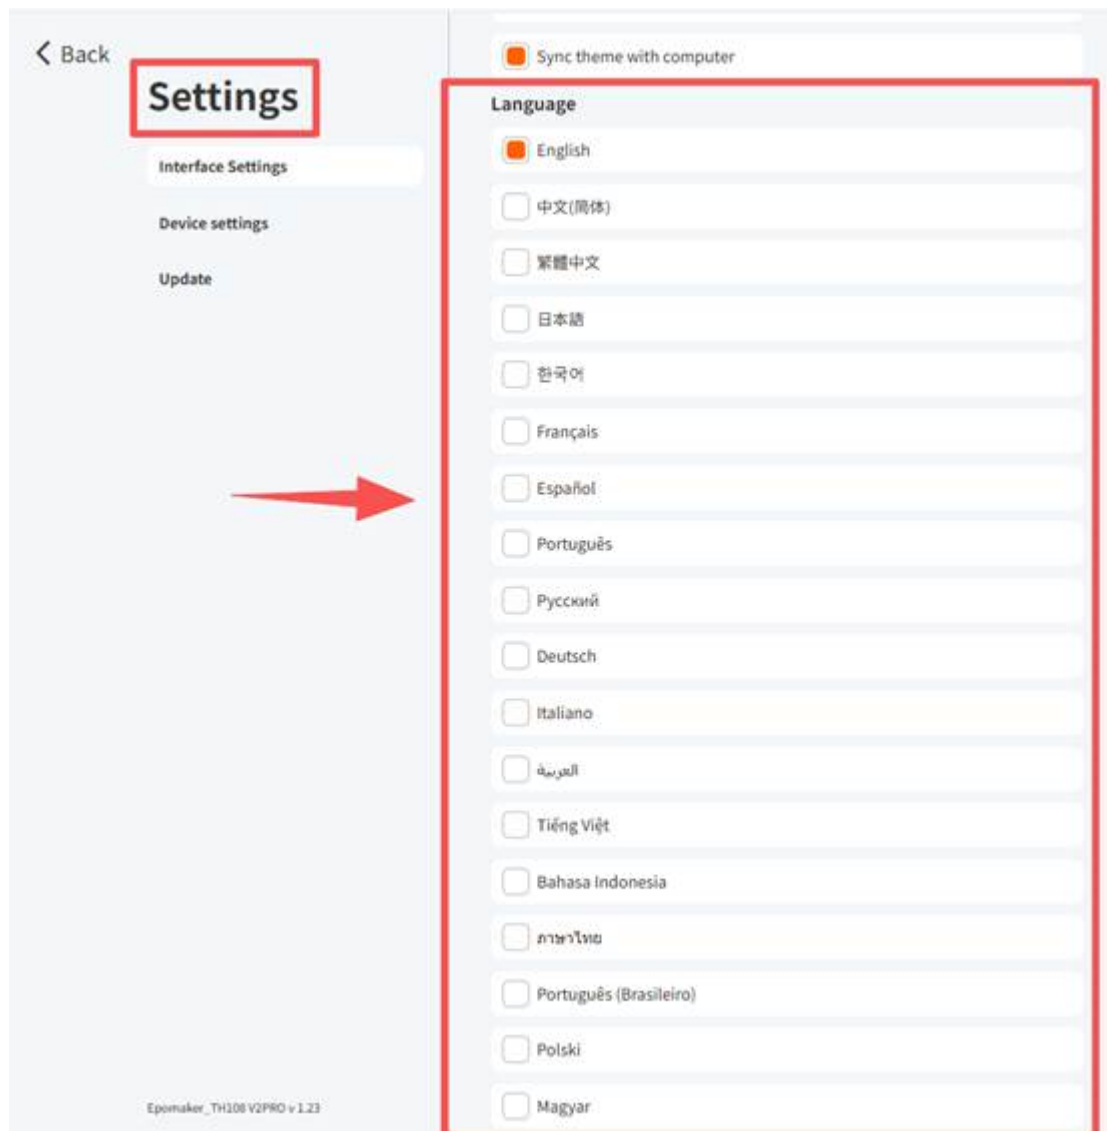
< Back

Settings

Interface Settings

Device settings

Update

Epomaker_TH108 V2PRO v 1.23

Sync theme with computer

Language

English

中文(简体)

繁體中文

日本語

한국어

Français

Español

Português

Русский

Deutsch

Italiano

العربية

Tiếng Việt

Bahasa Indonesia

ภาษาไทย

Português (Brasileiro)

Polski

Magyar